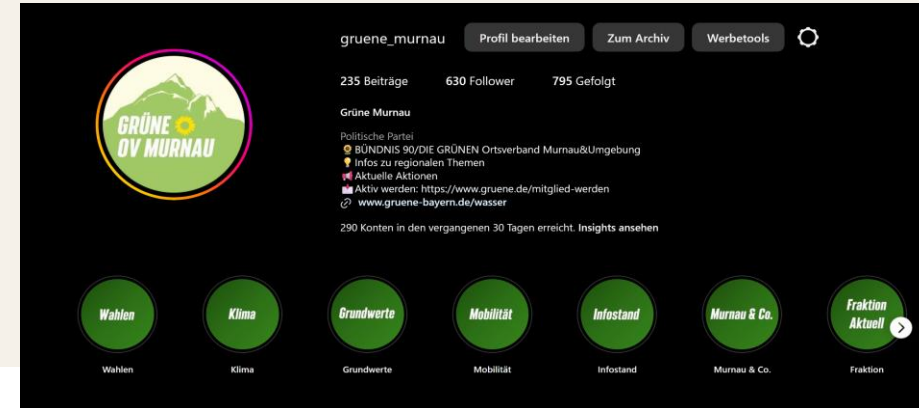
GRÜNE OV MURNAU

gruene_murnau Profil bearbeiten Zum Archiv Werbetools

235 Beiträge 630 Follower 795 Gefolgt

Grüne Murnau

Politische Partei
🌻 BÜNDNIS 90/DIE GRÜNEN Ortsverband Murnau&Umgebung
💡 Infos zu regionalen Themen
📢 Aktuelle Aktionen
📩 Aktiv werden: https://www.gruene.de/mitglied-werden
🔗 www.gruene-bayern.de/wasser

290 Konten in den vergangenen 30 Tagen erreicht. Insights ansehen

Wahlen
Wahlen

Klima
Klima

Grundwerte
Grundwerte

Mobilität
Mobilität

Infostand
Infostand

Murnau & Co.
Murnau & Co.

Fraktion Aktuell
Fraktion